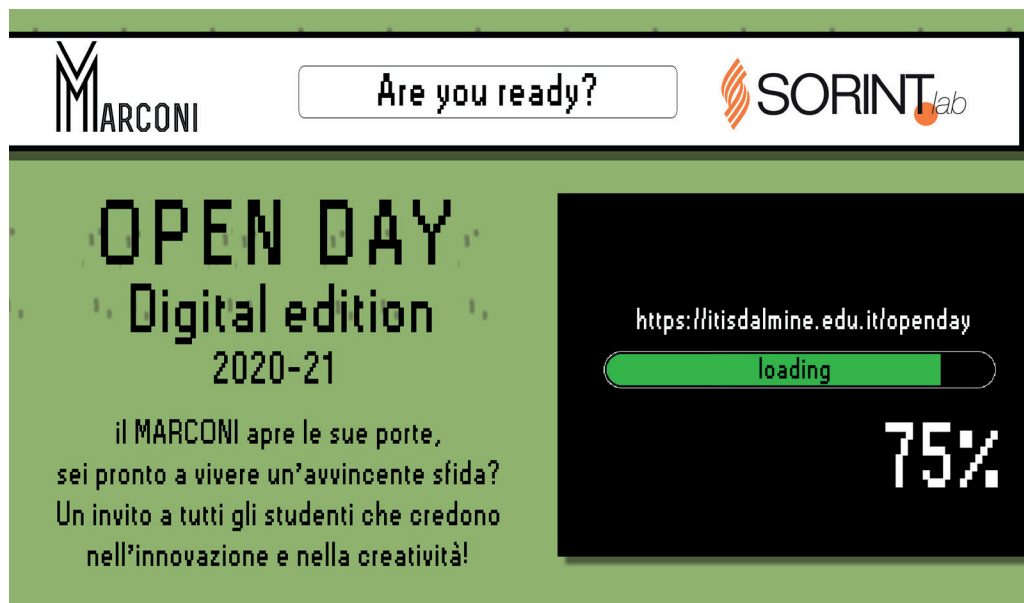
MARCONI

Are you ready?

SORINT.lab

OPEN DAY
Digital edition
2020-21

il MARCONI apre le sue porte, sei pronto a vivere un'avvincente sfida? Un invito a tutti gli studenti che credono nell'innovazione e nella creatività!

https://itisdalmine.edu.it/openday

loading

75%